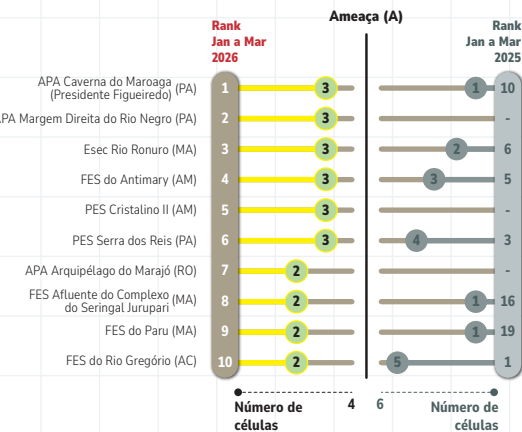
Ameaça (A)

Rank Jan a Mar 2026

Rank Jan a Mar 2025

| Área | Rank 2026 | Número de células 2026 | Número de células 2025 | Rank 2025 |
|---|---|---|---|---|
| APA Caverna do Maroaga (Presidente Figueiredo) (PA) | 1 | 3 | 1 | 10 |
| APA Margem Direita do Rio Negro (PA) | 2 | 3 | | - |
| Esec Rio Ronuro (MA) | 3 | 3 | 2 | 6 |
| FES do Antimary (AM) | 4 | 3 | 3 | 5 |
| PES Cristalino II (AM) | 5 | 3 | | - |
| PES Serra dos Reis (PA) | 6 | 3 | 4 | 3 |
| APA Arquipélago do Marajó (RO) | 7 | 2 | | - |
| FES Afluente do Complexo do Seringal Jurupari (MA) | 8 | 2 | 1 | 16 |
| FES do Paru (MA) | 9 | 2 | 1 | 19 |
| FES do Rio Gregório (AC) | 10 | 2 | 5 | 1 |

Número de células 4

6 Número de células